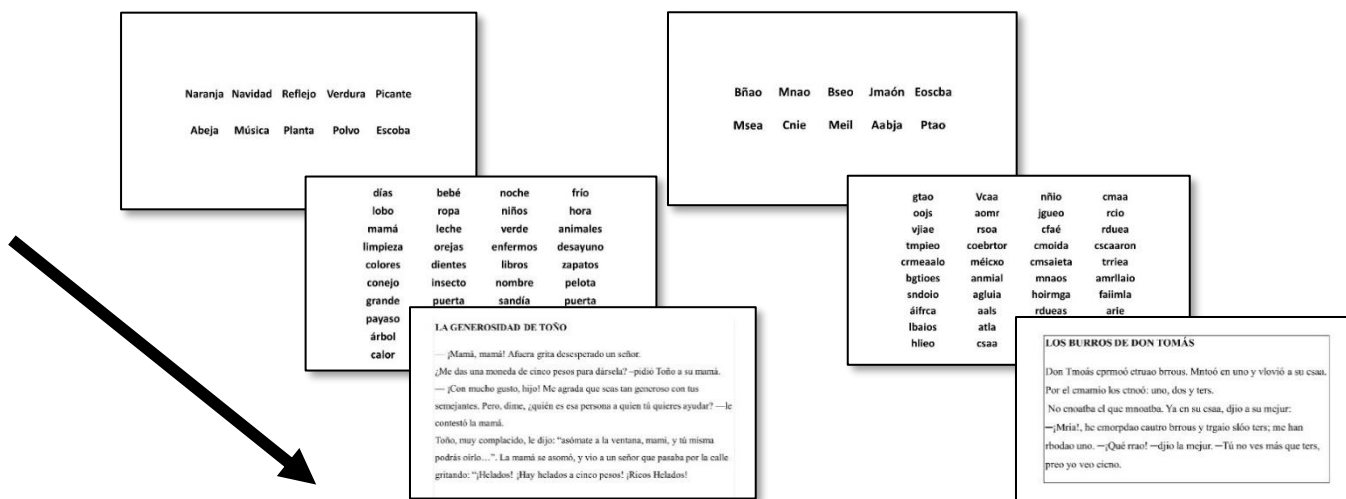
Naranja Navidad Reflejo Verdura Picante

Abeja Música Planta Polvo Escoba

| días | bebé | noche | frío |
|---|---|---|---|
| lobo | ropa | niños | hora |
| mamá | leche | verde | animales |
| limpieza | orejas | enfermos | desayuno |
| colores | dientes | libros | zapatos |
| conejo | insecto | nombre | pelota |
| grande | puerta | sandía | puerta |
| payaso | | | |
| árbol | | | |
| calor | | | |

LA GENEROSIDAD DE TOÑO

— ¡Mamá, mamá! Afuera grita desesperado un señor.

¿Me das una moneda de cinco pesos para dársela? –pidió Toño a su mamá.

— ¡Con mucho gusto, hijo! Me agrada que seas tan generoso con tus semejantes. Pero, dime, ¿quién es esa persona a quien tú quieres ayudar? —le contestó la mamá.

Toño, muy complacido, le dijo: "asómate a la ventana, mami, y tú misma podrás oírlo…". La mamá se asomó, y vio a un señor que pasaba por la calle gritando: "¡Helados! ¡Hay helados a cinco pesos! ¡Ricos Helados!

Bñao Mnao Bseo Jmaón Eoscba

Msea Cnie Meil Aabja Ptao

| gtao | Vcaa | nñio | cmaa |
|---|---|---|---|
| oojs | aomr | jgueo | rcio |
| vjiae | rsoa | cfaé | rduea |
| tmpieo | coebrtor | cmoida | cscaaron |
| crmeaalo | méicxo | cmsaieta | trriea |
| bgtioes | anmial | mnaos | amrllaio |
| sndoio | agluia | hoirmga | faiimla |
| áifrca | aals | rdueas | arie |
| lbaios | atla | | |
| hlieo | csaa | | |

LOS BURROS DE DON TOMÁS

Don Tmoás cprmoó ctruao brrous. Mntoó en uno y vlovió a su csaa. Por el cmamio los ctnoó: uno, dos y ters.

No cnoatba el que mnoatba. Ya en su csaa, djio a su mejur:

—¡Mria!, he cmorpdao cautro brrous y trgaio slóo ters; me han rbodao uno. —¡Qué rrao! —djio la mejur. —Tú no ves más que ters, preo yo veo cicno.